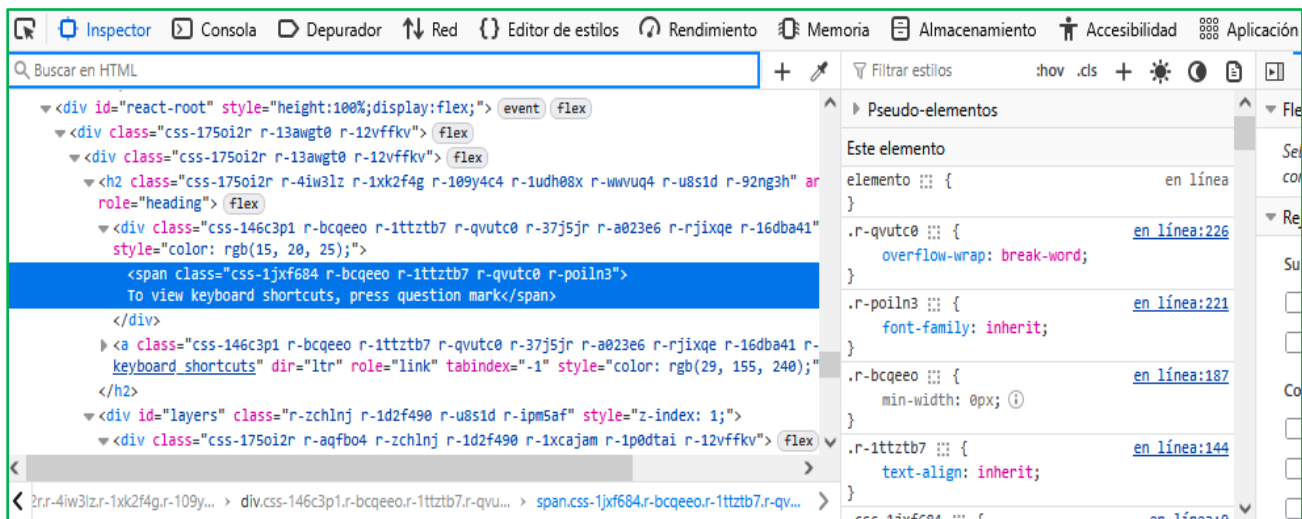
Inspector Consola Depurador Red Editor de estilos Rendimiento Memoria Almacenamiento Accesibilidad Aplicación

Buscar en HTML

<div id="react-root" style="height:100%;display:flex;"> event flex
<div class="css-175oi2r r-13awgt0 r-12vffkv"> flex
<div class="css-175oi2r r-13awgt0 r-12vffkv"> flex
<h2 class="css-175oi2r r-4iw3lz r-1xk2f4g r-109y4c4 r-1udh08x r-wwvuq4 r-u8s1d r-92ng3h" ar role="heading"> flex
<div class="css-146c3p1 r-bcqeeo r-1ttztb7 r-qvutc0 r-37j5jr r-a023e6 r-rjixqe r-16dba41" style="color: rgb(15, 20, 25);">
<span class="css-1jxf684 r-bcqeeo r-1ttztb7 r-qvutc0 r-poiln3">
To view keyboard shortcuts, press question mark</span>
</div>
<a class="css-146c3p1 r-bcqeeo r-1ttztb7 r-qvutc0 r-37j5jr r-a023e6 r-rjixqe r-16dba41 r- keyboard_shortcuts" dir="ltr" role="link" tabindex="-1" style="color: rgb(29, 155, 240);"
</h2>
<div id="layers" class="r-zchlnj r-1d2f490 r-u8s1d r-ipm5af" style="z-index: 1;">
<div class="css-175oi2r r-aqfbo4 r-zchlnj r-1d2f490 r-1xcajam r-1p0dtai r-12vffkv"> flex

2r.r-4iw3lz.r-1xk2f4g.r-109y... > div.css-146c3p1.r-bcqeeo.r-1ttztb7.r-qvu... > span.css-1jxf684.r-bcqeeo.r-1ttztb7.r-qv...

Filtrar estilos :hov .cls

Pseudo-elementos

Este elemento

elemento { en línea
}

.r-qvutc0 { en línea:226
overflow-wrap: break-word;
}

.r-poiln3 { en línea:221
font-family: inherit;
}

.r-bcqeeo { en línea:187
min-width: 0px;
}

.r-1ttztb7 { en línea:144
text-align: inherit;
}

Fle
Sel
co
Re
Su
Co